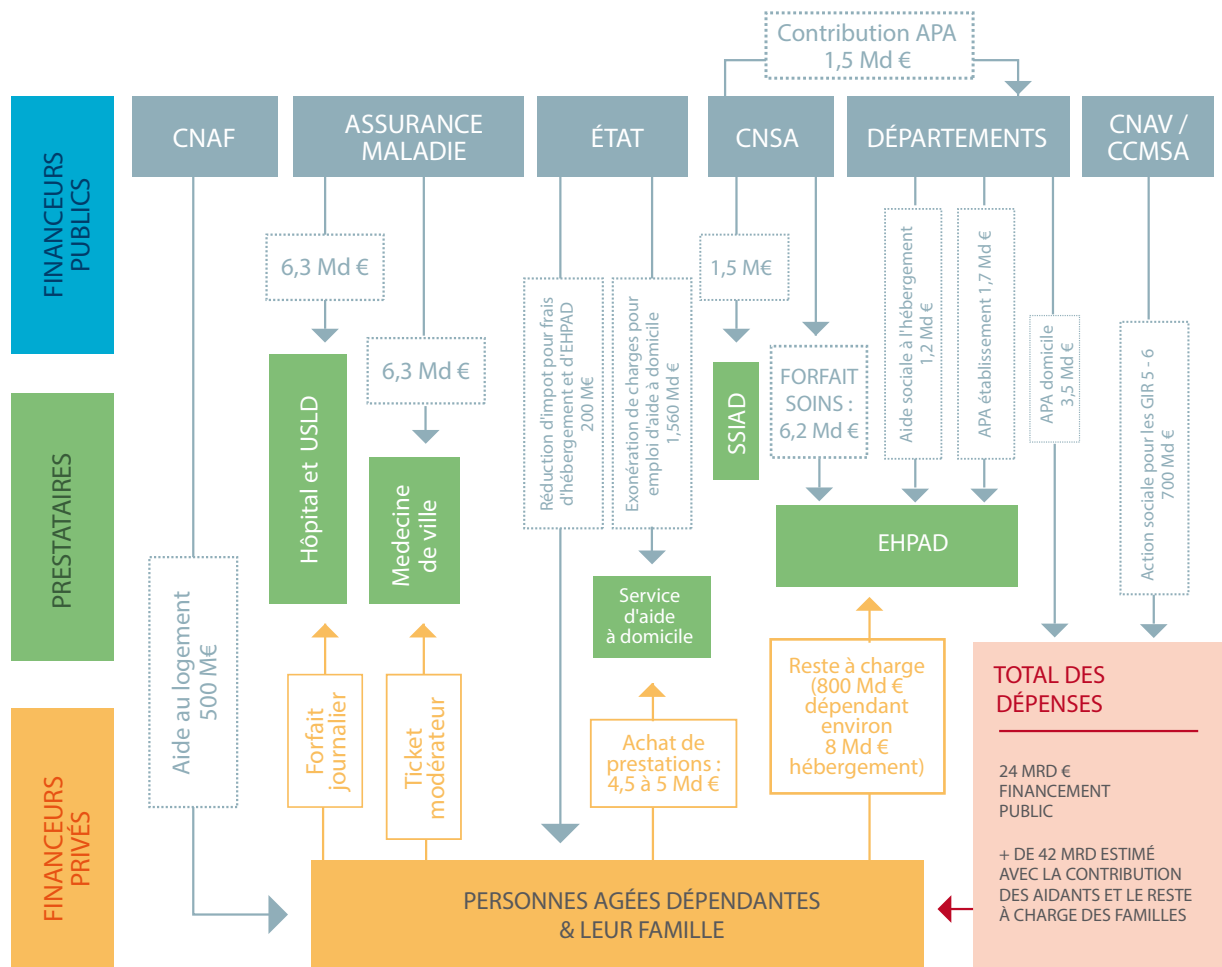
Contribution APA
1,5 Md €

FINANCEURS PUBLICS

CNAF

ASSURANCE MALADIE

ÉTAT

CNSA

DÉPARTEMENTS

CNAV / CCMSA

6,3 Md €

6,3 Md €

Réduction d'impot pour frais d'hébergement et d'EHPAD 200 M€

Exonération de charges pour emploi d'aide à domicile 1,560 Md €

1,5 M€

FORFAIT SOINS : 6,2 Md €

Aide sociale à l'hébergement 1,2 Md €

APA établissement 1,7 Md €

APA domicile 3,5 Md €

Action sociale pour les GIR 5 - 6 700 Md €

PRESTATAIRES

Hôpital et USLD

Medecine de ville

SSIAD

EHPAD

Service d'aide à domicile

Aide au logement 500 M€

FINANCEURS PRIVÉS

Forfait journalier

Ticket modérateur

Achat de prestations : 4,5 à 5 Md €

Reste à charge (800 Md € dépendant environ 8 Md € hébergement)

TOTAL DES DÉPENSES

24 MRD € FINANCEMENT PUBLIC

+ DE 42 MRD ESTIMÉ AVEC LA CONTRIBUTION DES AIDANTS ET LE RESTE À CHARGE DES FAMILLES

PERSONNES AGÉES DÉPENDANTES & LEUR FAMILLE